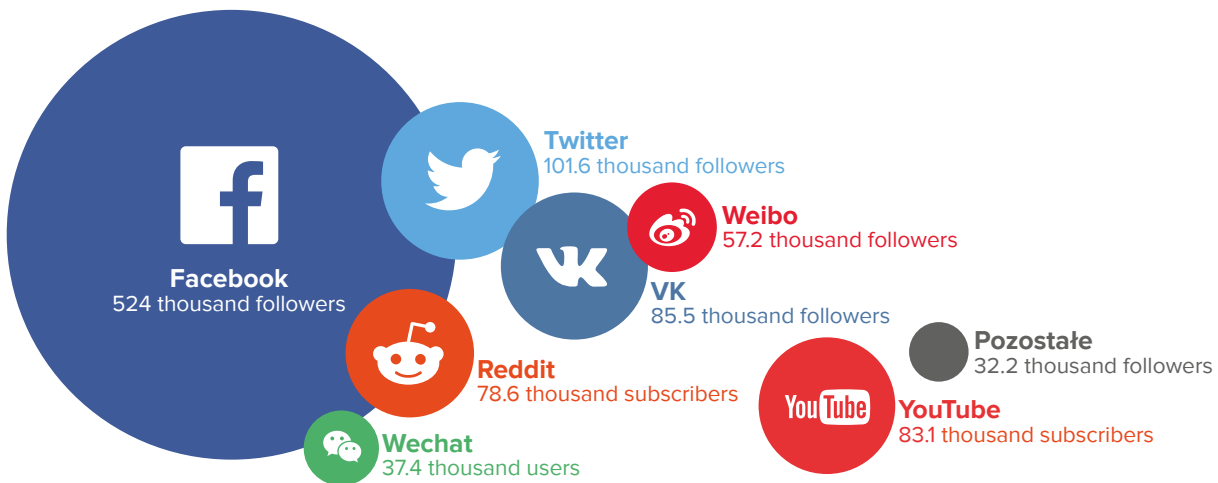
Facebook
524 thousand followers

Twitter
101.6 thousand followers

Weibo
57.2 thousand followers

VK
85.5 thousand followers

Pozostałe
32.2 thousand followers

Reddit
78.6 thousand subscribers

YouTube

YouTube
83.1 thousand subscribers

Wechat
37.4 thousand users